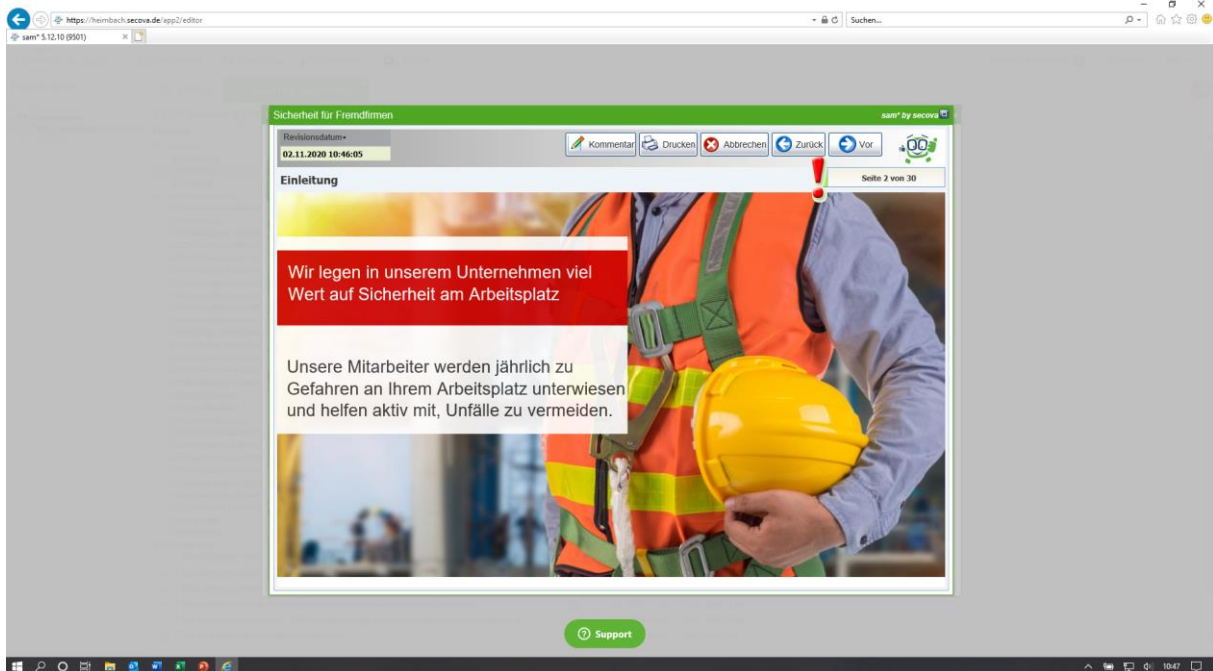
https://heimbach.secova.de/app2/editor

Suchen...

sam® 5.12.10 (9501)

Sicherheit für Fremdfirmen

sam® by secova

Revisionsdatum•

02.11.2020 10:46:05

Kommentar

Drucken

Abbrechen

Zurück

Vor

Einleitung

Seite 2 von 30

Wir legen in unserem Unternehmen viel Wert auf Sicherheit am Arbeitsplatz

Unsere Mitarbeiter werden jährlich zu Gefahren an Ihrem Arbeitsplatz unterwiesen und helfen aktiv mit, Unfälle zu vermeiden.

Support

10:47